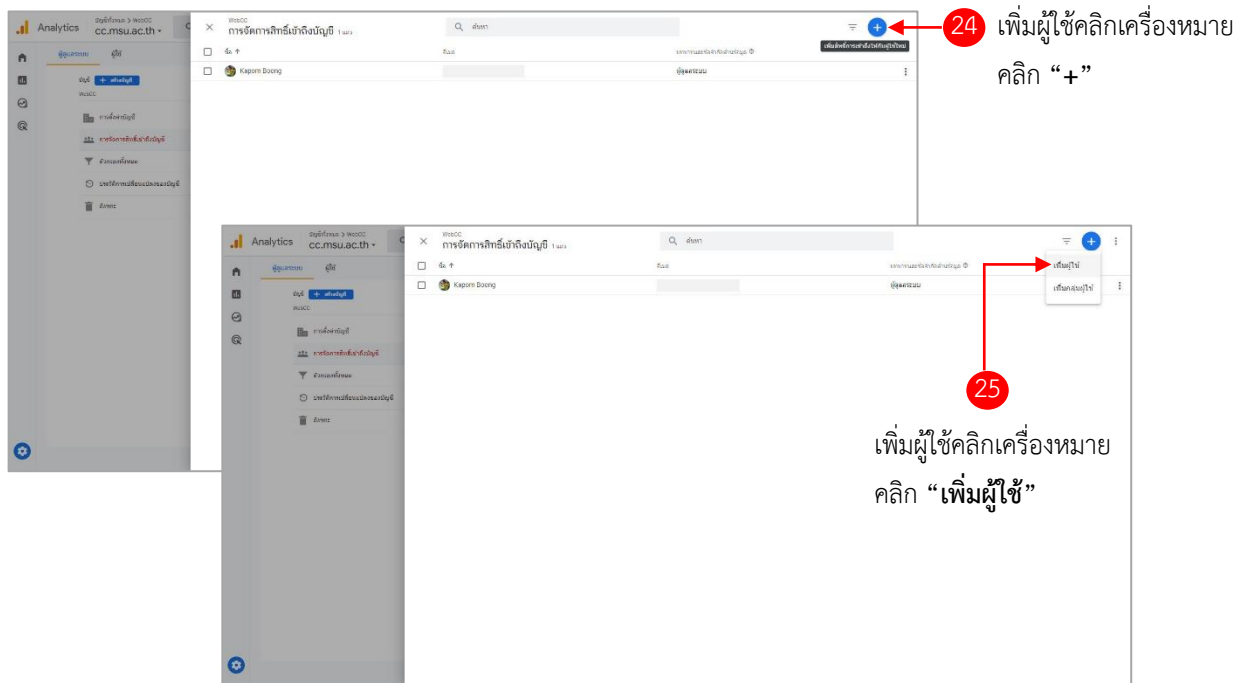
Analytics cc.msu.ac.th

WebCC
การจัดการสิทธิ์เข้าถึงบัญชี

ค้นหา

ชื่อ ↑

Kaporn Boong

ผู้ดูแลระบบ

24 เพิ่มผู้ใช้คลิกเครื่องหมาย คลิก “+”

Analytics cc.msu.ac.th

WebCC
การจัดการสิทธิ์เข้าถึงบัญชี

ค้นหา

ชื่อ ↑

Kaporn Boong

ผู้ดูแลระบบ

เพิ่มผู้ใช้

25

เพิ่มผู้ใช้คลิกเครื่องหมาย คลิก “เพิ่มผู้ใช้”